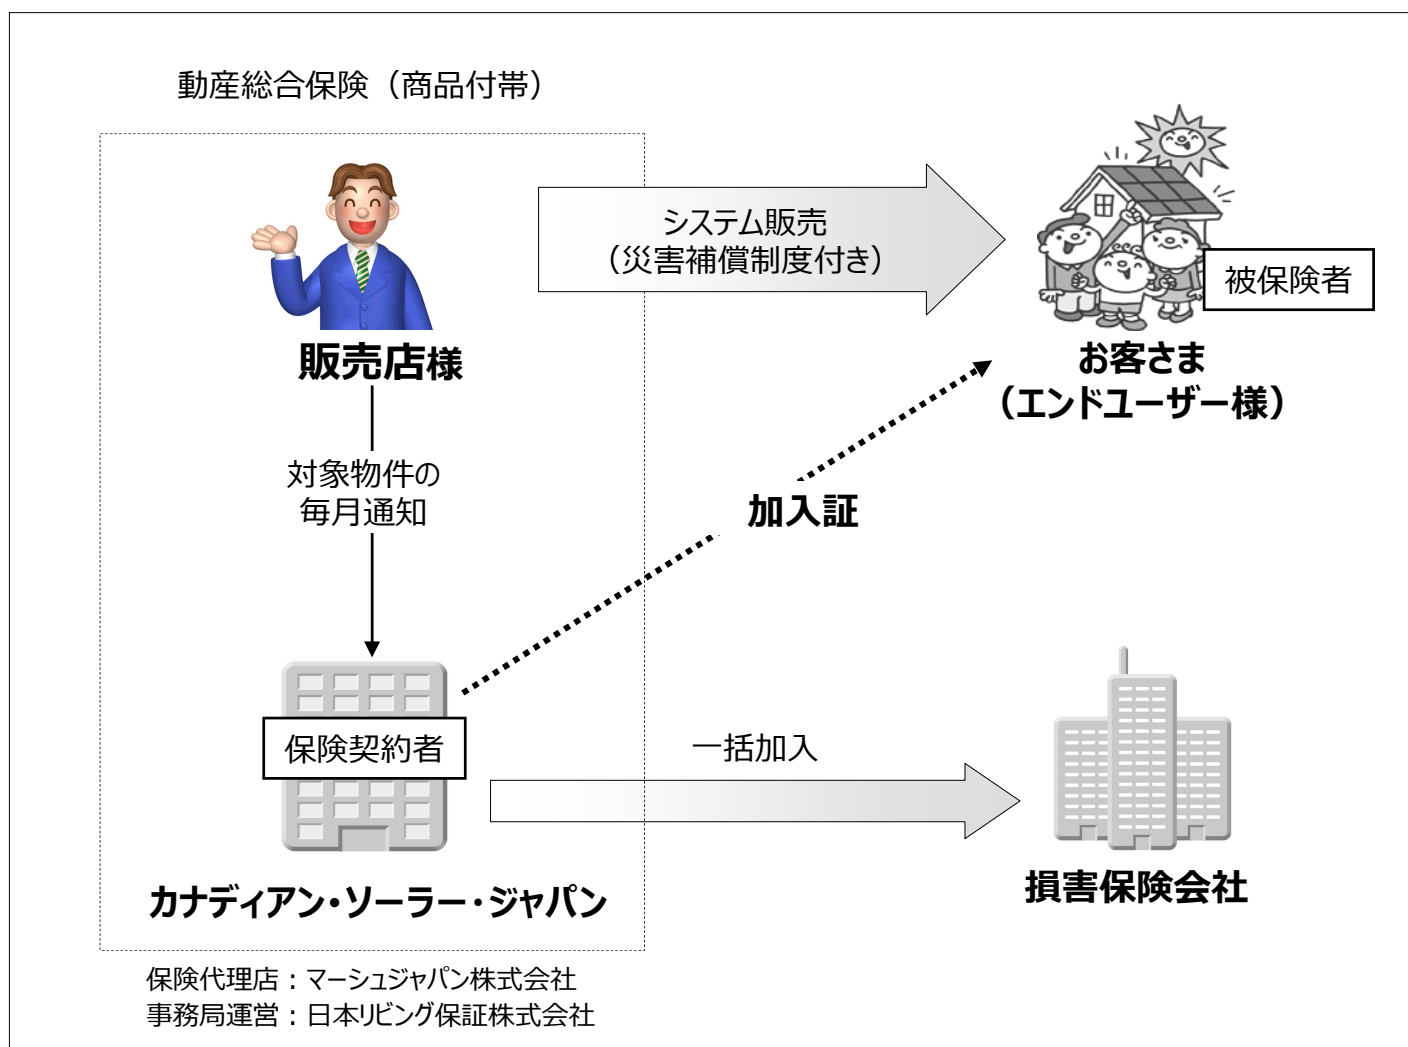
動産総合保険（商品付帯）

システム販売
（災害補償制度付き）

被保険者

販売店様

お客さま
（エンドユーザー様）

対象物件の
毎月通知

加入証

保険契約者

一括加入

カナディアン・ソーラー・ジャパン

損害保険会社

保険代理店：マーシュジャパン株式会社
事務局運営：日本リビング保証株式会社